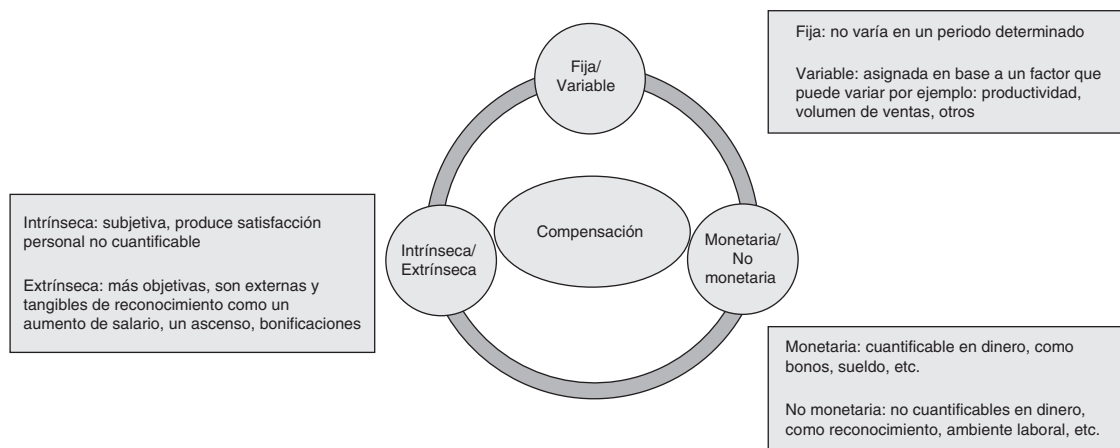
Fija/
Variable

Fija: no varía en un periodo determinado

Variable: asignada en base a un factor que puede variar por ejemplo: productividad, volumen de ventas, otros

Intrínseca: subjetiva, produce satisfacción personal no cuantificable

Extrínseca: más objetivas, son externas y tangibles de reconocimiento como un aumento de salario, un ascenso, bonificaciones

Intrínseca/
Extrínseca

Compensación

Monetaria/
No
monetaria

Monetaria: cuantificable en dinero, como bonos, sueldo, etc.

No monetaria: no cuantificables en dinero, como reconocimiento, ambiente laboral, etc.